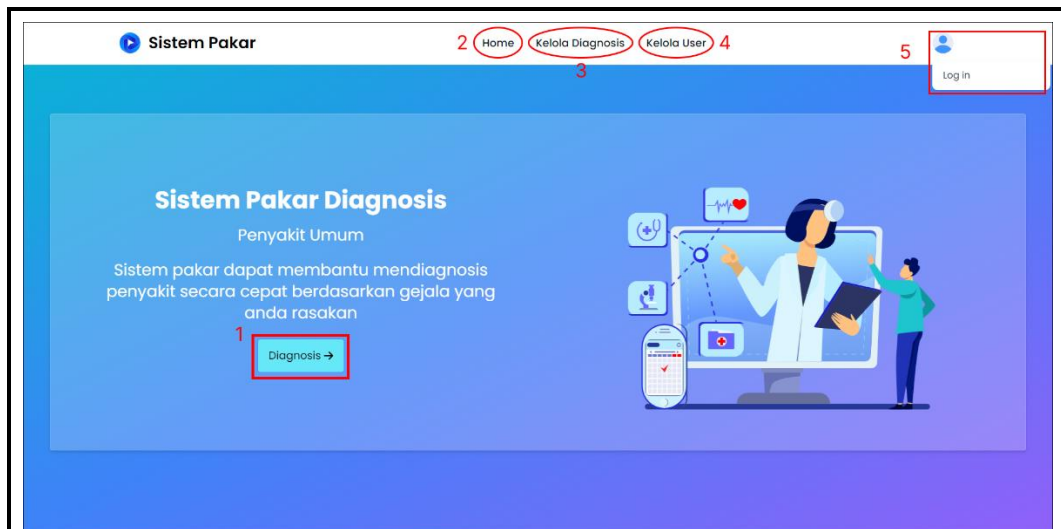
Sistem Pakar

2 Home Kelola Diagnosis Kelola User 4
3

5
Log in

Sistem Pakar Diagnosis

Penyakit Umum

Sistem pakar dapat membantu mendiagnosis penyakit secara cepat berdasarkan gejala yang anda rasakan

1
Diagnosis →